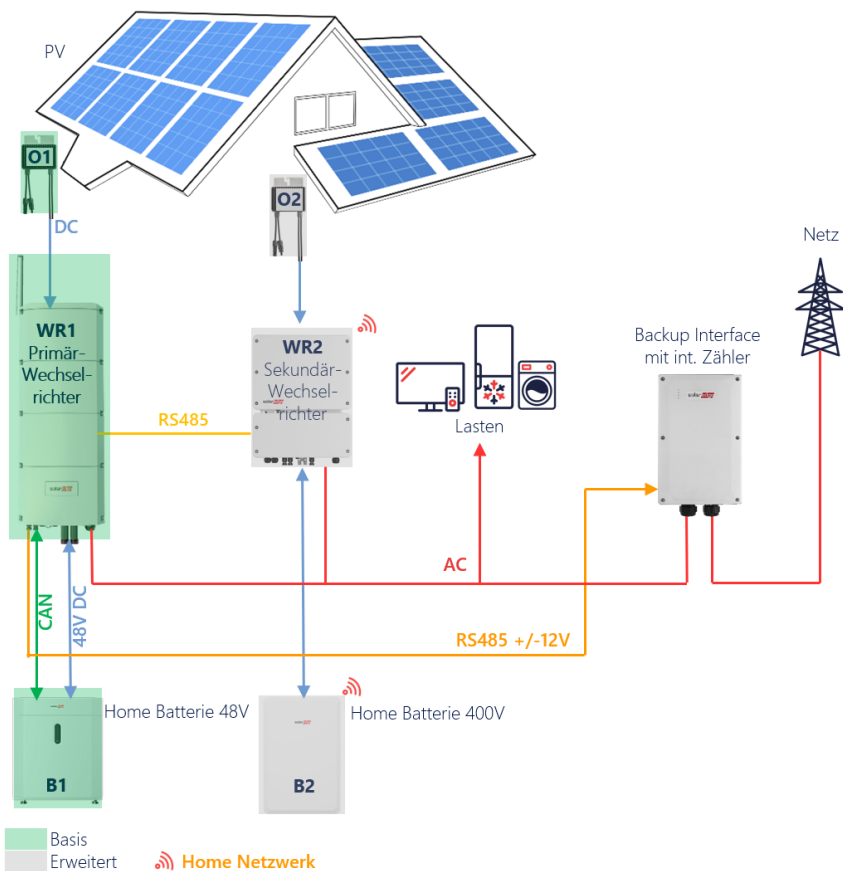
PV

O1

DC

O2

Netz

WR1
Primär-
Wechsel-
richter

WR2
Sekundär-
Wechsel-
richter

Lasten

Backup Interface
mit int. Zähler

RS485

AC

CAN

48V DC

RS485 +/-12V

Home Batterie 48V

Home Batterie 400V

B1

B2

Basis

Erweitert

Home Netzwerk